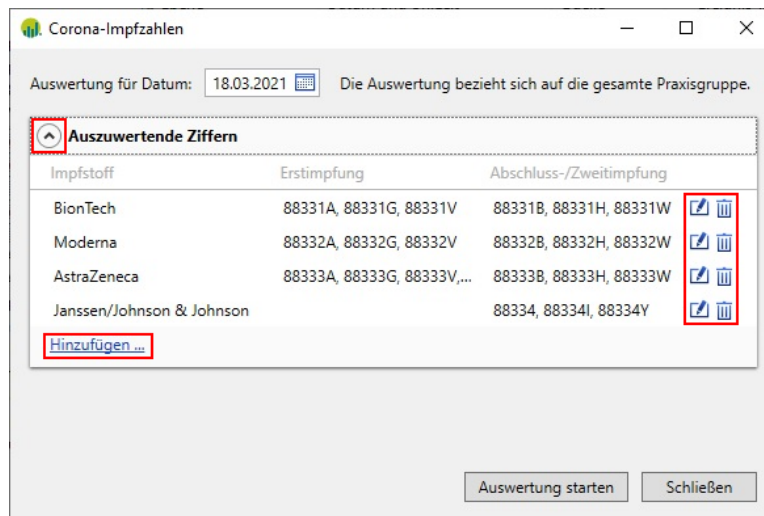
Corona-Impfzahlen

Auswertung für Datum: 18.03.2021 Die Auswertung bezieht sich auf die gesamte Praxisgruppe.

Auszuwertende Ziffern

| Impfstoff | Erstimpfung | Abschluss-/Zweitimpfung |
|---|---|---|
| BionTech | 88331A, 88331G, 88331V | 88331B, 88331H, 88331W |
| Moderna | 88332A, 88332G, 88332V | 88332B, 88332H, 88332W |
| AstraZeneca | 88333A, 88333G, 88333V,... | 88333B, 88333H, 88333W |
| Janssen/Johnson & Johnson | | 88334, 88334I, 88334Y |

Hinzufügen ...

Auswertung starten Schließen